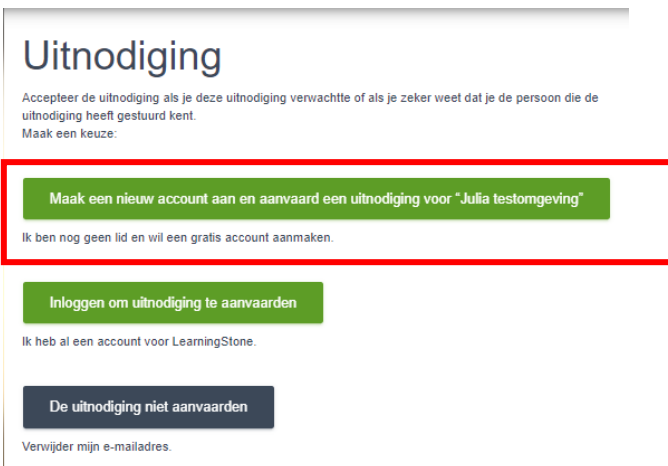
Uitnodiging

Accepteer de uitnodiging als je deze uitnodiging verwachtte of als je zeker weet dat je de persoon die de uitnodiging heeft gestuurd kent.
Maak een keuze:

Maak een nieuw account aan en aanvaard een uitnodiging voor "Julia testomgeving"

Ik ben nog geen lid en wil een gratis account aanmaken.

Inloggen om uitnodiging te aanvaarden

Ik heb al een account voor LearningStone.

De uitnodiging niet aanvaarden

Verwijder mijn e-mailadres.